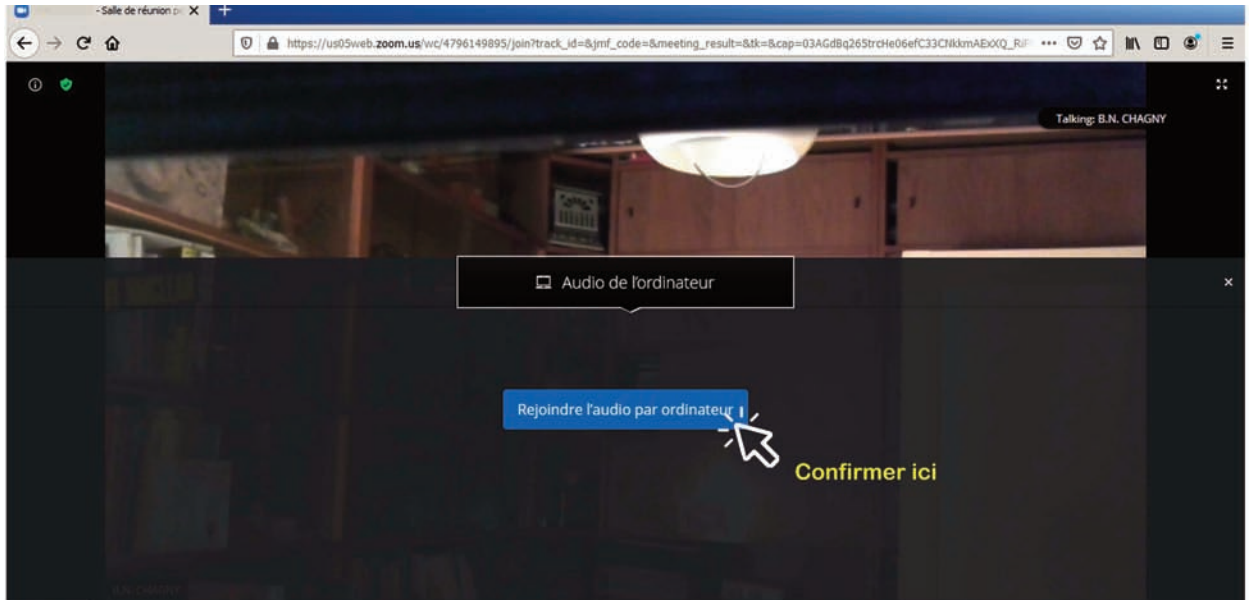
- Salle de réunion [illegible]

https://us05web.zoom.us/wc/4796149895/join?track_id=&jmf_code=&meeting_result=&tk=&cap=03AGdBq265trcHe06efC33CNkkmAExXQ_Ri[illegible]

Talking: B.N. CHAGNY

Audio de l'ordinateur

×

Rejoindre l'audio par ordinateur

Confirmer ici

B.N. CHAGNY